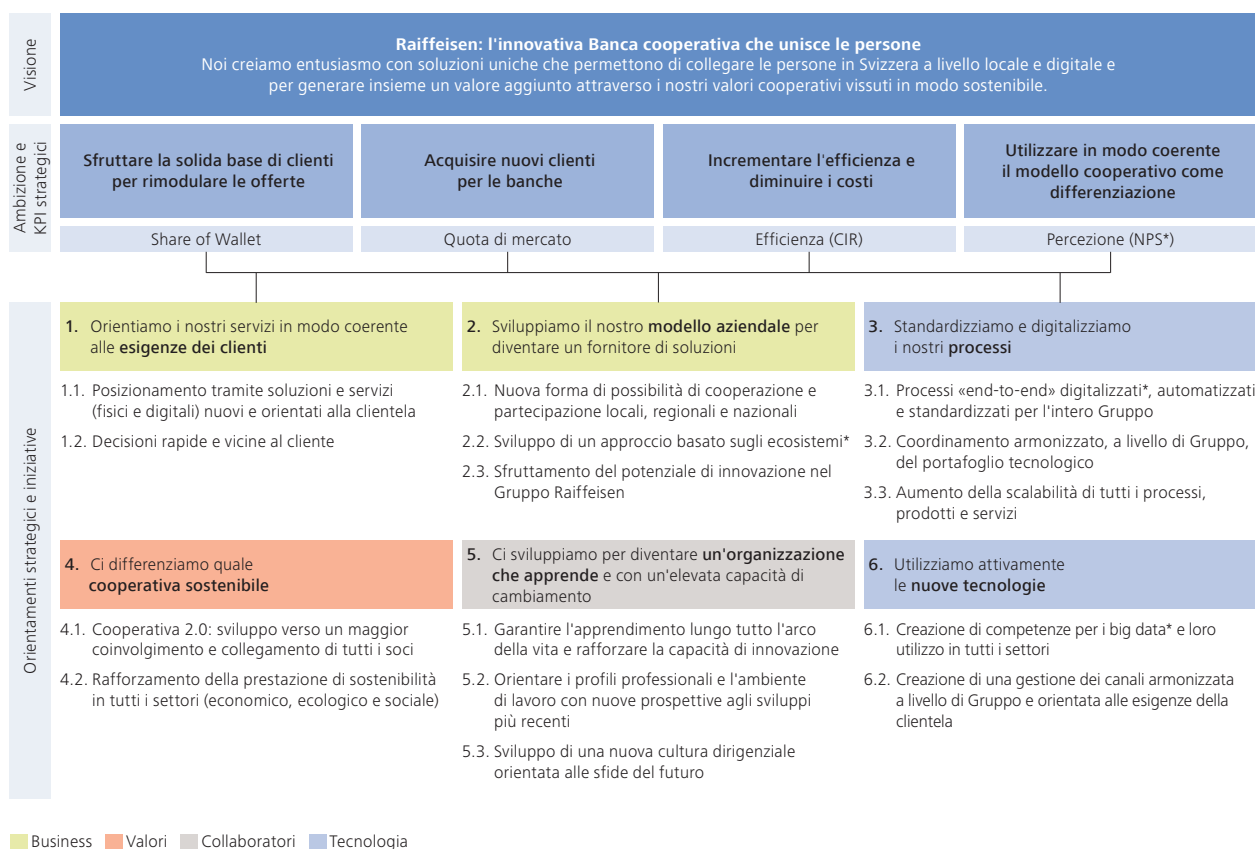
Visione

**Raiffeisen: l'innovativa Banca cooperativa che unisce le persone**
Noi creiamo entusiasmo con soluzioni uniche che permettono di collegare le persone in Svizzera a livello locale e digitale e per generare insieme un valore aggiunto attraverso i nostri valori cooperativi vissuti in modo sostenibile.

Ambizione e KPI strategici

| Sfruttare la solida base di clienti per rimodulare le offerte | Acquisire nuovi clienti per le banche | Incrementare l'efficienza e diminuire i costi | Utilizzare in modo coerente il modello cooperativo come differenziazione |
|---|---|---|---|
| Share of Wallet | Quota di mercato | Efficienza (CIR) | Percezione (NPS*) |

Orientamenti strategici e iniziative

1. Orientiamo i nostri servizi in modo coerente alle **esigenze dei clienti**

1.1. Posizionamento tramite soluzioni e servizi (fisici e digitali) nuovi e orientati alla clientela
1.2. Decisioni rapide e vicine al cliente

2. Sviluppiamo il nostro **modello aziendale** per diventare un fornitore di soluzioni

2.1. Nuova forma di possibilità di cooperazione e partecipazione locali, regionali e nazionali
2.2. Sviluppo di un approccio basato sugli ecosistemi*
2.3. Sfruttamento del potenziale di innovazione nel Gruppo Raiffeisen

3. Standardizziamo e digitalizziamo i nostri **processi**

3.1. Processi «end-to-end» digitalizzati*, automatizzati e standardizzati per l'intero Gruppo
3.2. Coordinamento armonizzato, a livello di Gruppo, del portafoglio tecnologico
3.3. Aumento della scalabilità di tutti i processi, prodotti e servizi

4. Ci differenziamo quale **cooperativa sostenibile**

4.1. Cooperativa 2.0: sviluppo verso un maggior coinvolgimento e collegamento di tutti i soci
4.2. Rafforzamento della prestazione di sostenibilità in tutti i settori (economico, ecologico e sociale)

5. Ci sviluppiamo per diventare **un'organizzazione che apprende** e con un'elevata capacità di cambiamento

5.1. Garantire l'apprendimento lungo tutto l'arco della vita e rafforzare la capacità di innovazione
5.2. Orientare i profili professionali e l'ambiente di lavoro con nuove prospettive agli sviluppi più recenti
5.3. Sviluppo di una nuova cultura dirigenziale orientata alle sfide del futuro

6. Utilizziamo attivamente le **nuove tecnologie**

6.1. Creazione di competenze per i big data* e loro utilizzo in tutti i settori
6.2. Creazione di una gestione dei canali armonizzata a livello di Gruppo e orientata alle esigenze della clientela

Business Valori Collaboratori Tecnologia